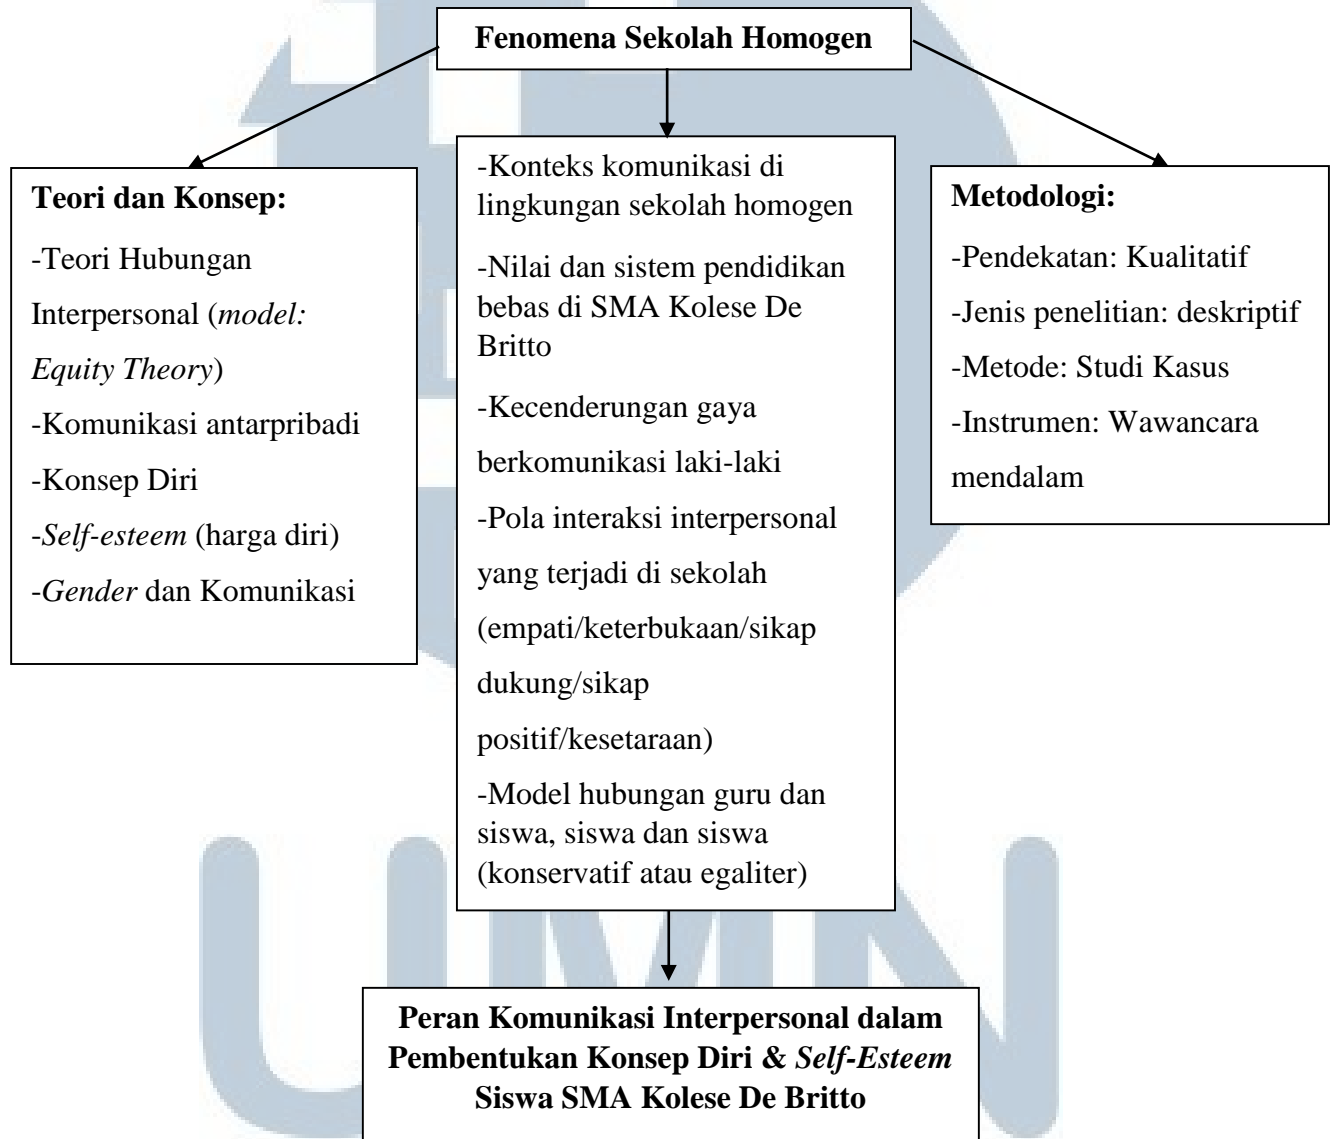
**Fenomena Sekolah Homogen**

**Teori dan Konsep:**

-Teori Hubungan Interpersonal (*model: Equity Theory*)

-Komunikasi antarpribadi

-Konsep Diri

-*Self-esteem* (harga diri)

-*Gender* dan Komunikasi

-Konteks komunikasi di lingkungan sekolah homogen

-Nilai dan sistem pendidikan bebas di SMA Kolese De Britto

-Kecenderungan gaya berkomunikasi laki-laki

-Pola interaksi interpersonal yang terjadi di sekolah (empati/keterbukaan/sikap dukung/sikap positif/kesetaraan)

-Model hubungan guru dan siswa, siswa dan siswa (konservatif atau egaliter)

**Metodologi:**

-Pendekatan: Kualitatif

-Jenis penelitian: deskriptif

-Metode: Studi Kasus

-Instrumen: Wawancara mendalam

**Peran Komunikasi Interpersonal dalam Pembentukan Konsep Diri & *Self-Esteem* Siswa SMA Kolese De Britto**